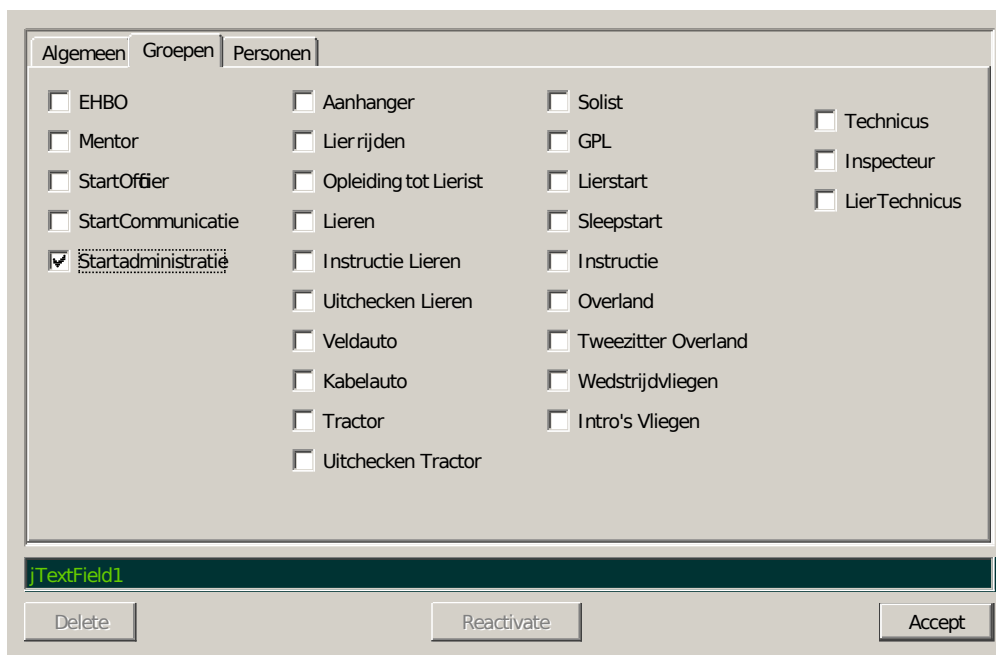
Algemeen | Groepen | Personen

EHBO
Mentor
StartOfficier
StartCommunicatie
Startadministratie

Aanhanger
Lier rijden
Opleiding tot Lierist
Lieren
Instructie Lieren
Uitchecken Lieren
Veldauto
Kabelauto
Tractor
Uitchecken Tractor

Solist
GPL
Lierstart
Sleepstart
Instructie
Overland
Tweezitter Overland
Wedstrijdvliegen
Intro's Vliegen

Technicus
Inspecteur
LierTechnicus

jTextField1

Delete
Reactivate
Accept